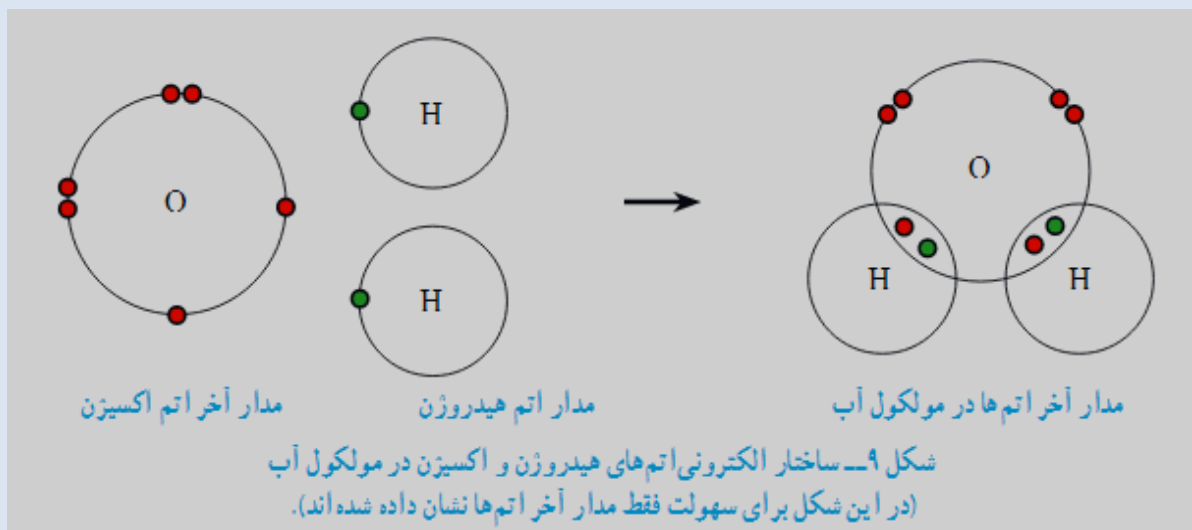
O

H

H

O

H

H

مدار آخر اتم اکسیژن

مدار اتم هیدروژن

مدار آخر اتم‌ها در مولکول آب

شکل ۹ــ ساختار الکترونی اتم‌های هیدروژن و اکسیژن در مولکول آب
(در این شکل برای سهولت فقط مدار آخر اتم‌ها نشان داده شده‌اند).